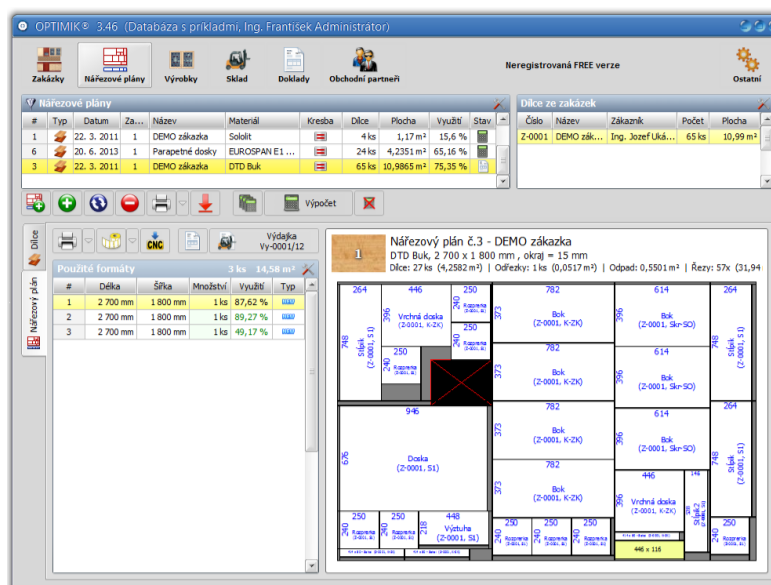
OPTIMIK® 3.46 (Databáza s príkladmi, Ing. František Administrátor)

Zakázky Nářezové plány Výrobky Sklad Doklady Obchodní partneři Neregistrovaná FREE verze Ostatní

Nářezové plány

| # | Typ | Datum | Za... | Název | Materiál | Kresba | Dílce | Plocha | Využití | Stav |
|---|---|---|---|---|---|---|---|---|---|---|
| 1 | | 22. 3. 2011 | 1 | DEMO zákazka | Sololit | | 4 ks | 1,17 m² | 15,6 % | |
| 6 | | 20. 6. 2013 | 1 | Parapetné dosky | EUROSPAN E1 ... | | 24 ks | 4,2351 m² | 65,16 % | |
| 3 | | 22. 3. 2011 | 1 | DEMO zákazka | DTD Buk | | 65 ks | 10,9865 m² | 75,35 % | |

Dílce ze zakázek

| Číslo | Název | Zákazník | Počet | Plocha |
|---|---|---|---|---|
| Z-0001 | DEMO zák... | Ing. Jozef Uká... | 65 ks | 10,99 m² |

Výpočet

Dílce
Nářezový plán

CNC
Výdajka
Vy-0001/12

Použité formáty 3 ks 14,58 m²

| # | Délka | Šířka | Množství | Využití | Typ |
|---|---|---|---|---|---|
| 1 | 2 700 mm | 1 800 mm | 1 ks | 87,62 % | |
| 2 | 2 700 mm | 1 800 mm | 1 ks | 89,27 % | |
| 3 | 2 700 mm | 1 800 mm | 1 ks | 49,17 % | |

1
Nářezový plán č.3 - DEMO zákazka
DTD Buk, 2 700 x 1 800 mm , okraj = 15 mm
Dílce: 27 ks (4,2582 m²) | Odřezky: 1 ks (0,0517 m²) | Odpad: 0,5501 m² | Řezy: 57x (31,94

264 446 250 782 614 264
748 Stĺpik (Z-0001, S1)
396 Vrchná doska (Z-0001, K-ZK)
240 Rozporenka
373 Bok (Z-0001, K-ZK)
396 Bok (Z-0001, Skr-SO)
748 Stĺpik (Z-0001, S1)
250 Rozporenka
946
676 Doska (Z-0001, S1)
264
748 Stĺpik (Z-0001, S1)
446
396 Vrchná doska (Z-0001, K-ZK)
250 250 448
240 Rozporenka
218 Výztuha (Z-0001, S1)
446 x 116
Stĺpik 2